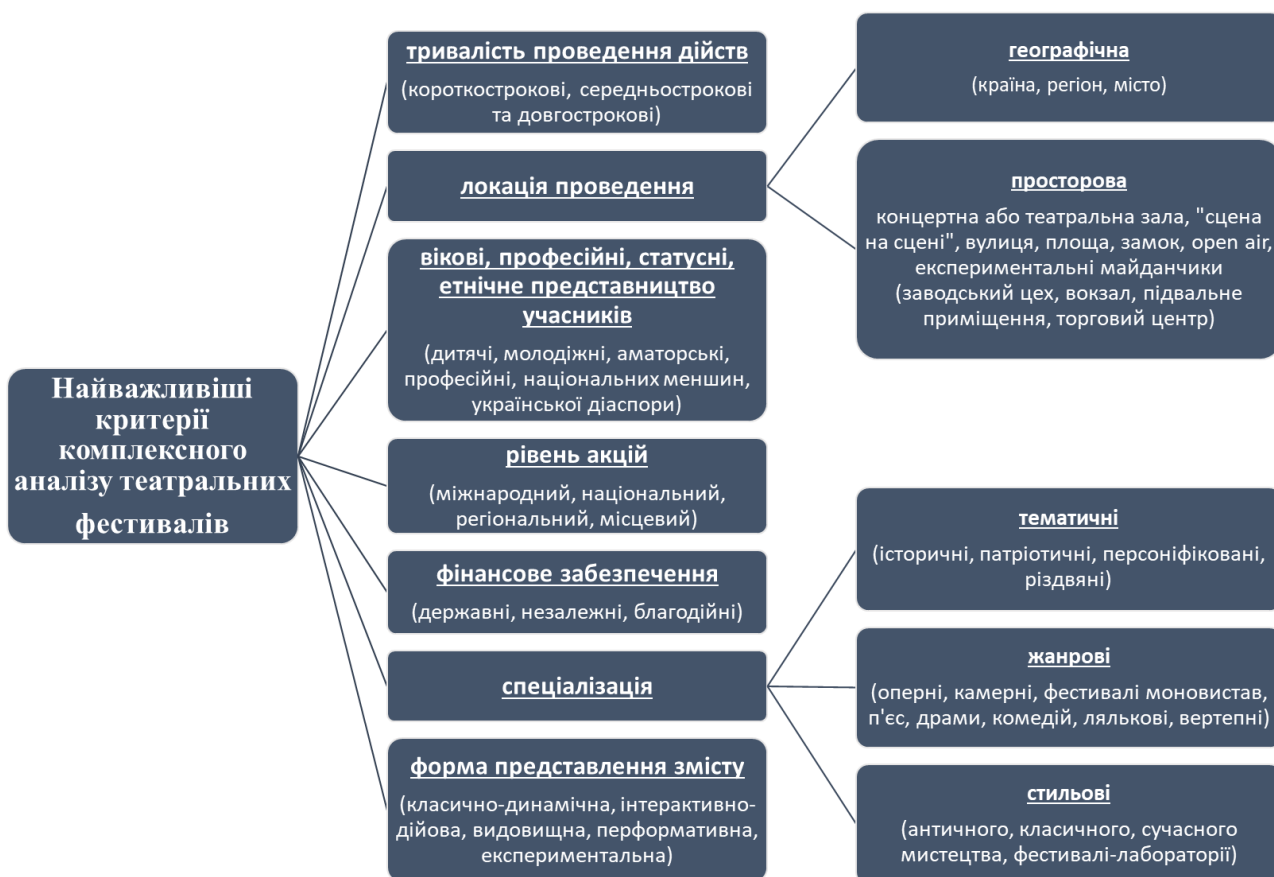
Найважливіші критерії комплексного аналізу театральних фестивалів

тривалість проведення дійств
(короткострокові, середньострокові та довгострокові)

локація проведення

географічна
(країна, регіон, місто)

просторова
концертна або театральна зала, "сцена на сцені", вулиця, площа, замок, open air, експериментальні майданчики (заводський цех, вокзал, підвальне приміщення, торговий центр)

вікові, професійні, статусні, етнічне представництво учасників
(дитячі, молодіжні, аматорські, професійні, національних меншин, української діаспори)

рівень акцій
(міжнародний, національний, регіональний, місцевий)

фінансове забезпечення
(державні, незалежні, благодійні)

спеціалізація

тематичні
(історичні, патріотичні, персоніфіковані, різдвяні)

жанрові
(оперні, камерні, фестивалі моновистав, п'єс, драми, комедій, лялькові, вертепні)

стильові
(античного, класичного, сучасного мистецтва, фестивалі-лабораторії)

форма представлення змісту
(класично-динамічна, інтерактивно-дійова, видовищна, перформативна, експериментальна)